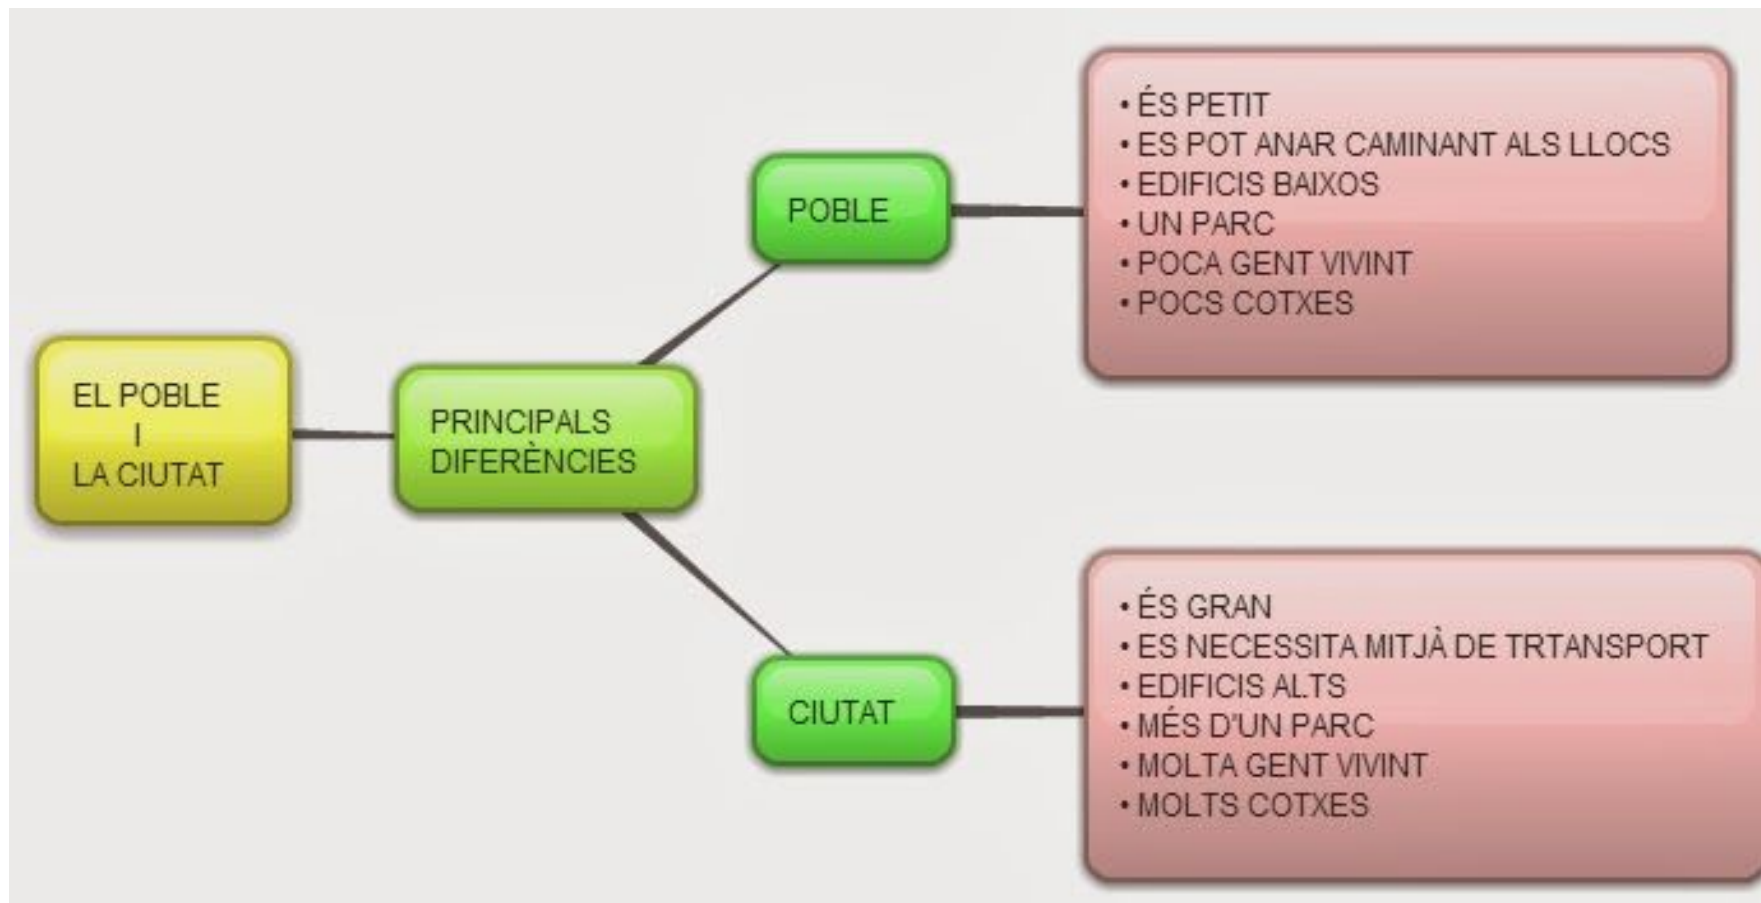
EL POBLE
I
LA CIUTAT

PRINCIPALS DIFERÈNCIES

POBLE

• ÉS PETIT
• ES POT ANAR CAMINANT ALS LLOCS
• EDIFICIS BAIXOS
• UN PARC
• POCA GENT VIVINT
• POCS COTXES

CIUTAT

• ÉS GRAN
• ES NECESSITA MITJÀ DE TRTANSPORT
• EDIFICIS ALTS
• MÉS D'UN PARC
• MOLTA GENT VIVINT
• MOLTS COTXES